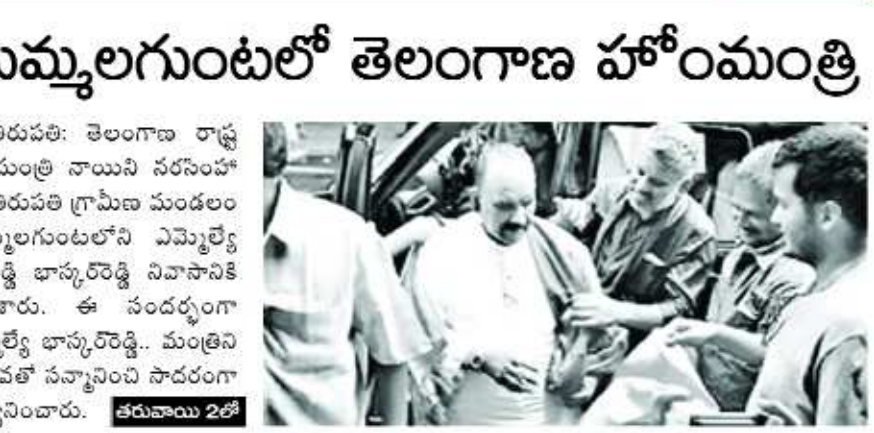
ుమ్మలగుంటలో తెలంగాణ హోంమంత్రి

రుపతి: తెలంగాణ రాష్ట్ర ుమంత్రి నాయిని నరసింహా రుపతి గ్రామీణ మండలం మ్మలగుంటలోని ఎమ్మెల్యే డ్డి భాస్కర్‌రెడ్డి నివాసానికి చ్చారు. ఈ సందర్భంగా మ్మెల్యే భాస్కర్‌రెడ్డి.. మంత్రిని వతో సన్మానించి సాదరంగా ్వనించారు. తరువాయి 2లో